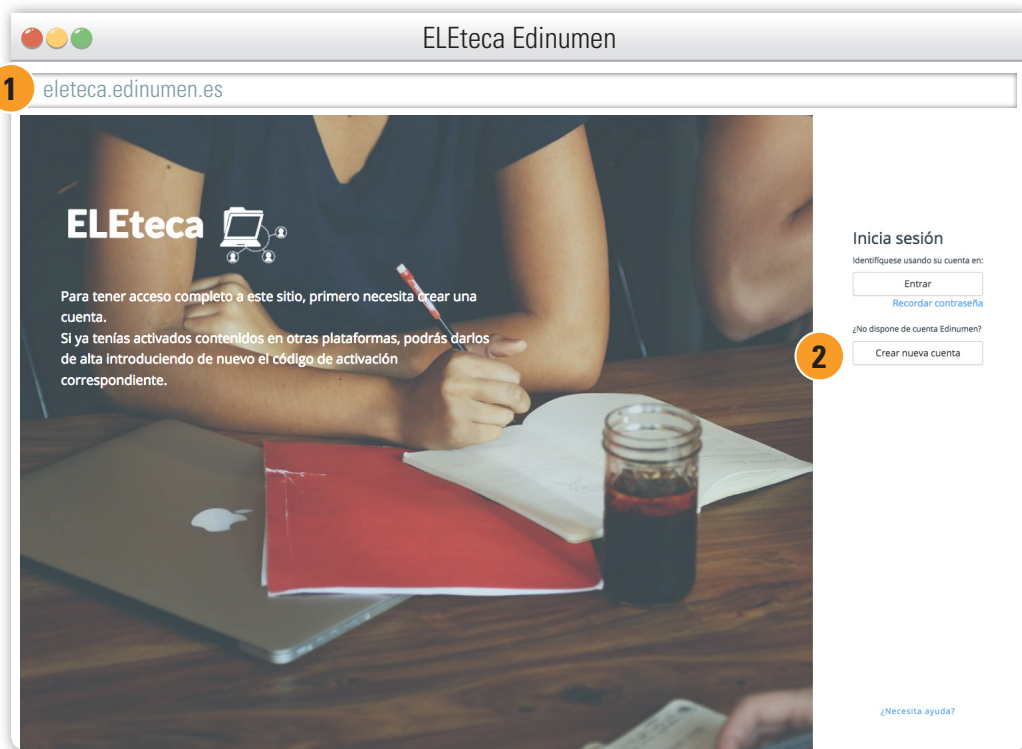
ELEteca Edinumen

1

eleteca.edinumen.es

ELEteca

Para tener acceso completo a este sitio, primero necesita crear una cuenta.
Si ya tenías activados contenidos en otras plataformas, podrás darlos de alta introduciendo de nuevo el código de activación correspondiente.

Inicia sesión

Identifíquese usando su cuenta en:

Entrar

Recordar contraseña

¿No dispone de cuenta Edinumen?

2

Crear nueva cuenta

¿Necesita ayuda?